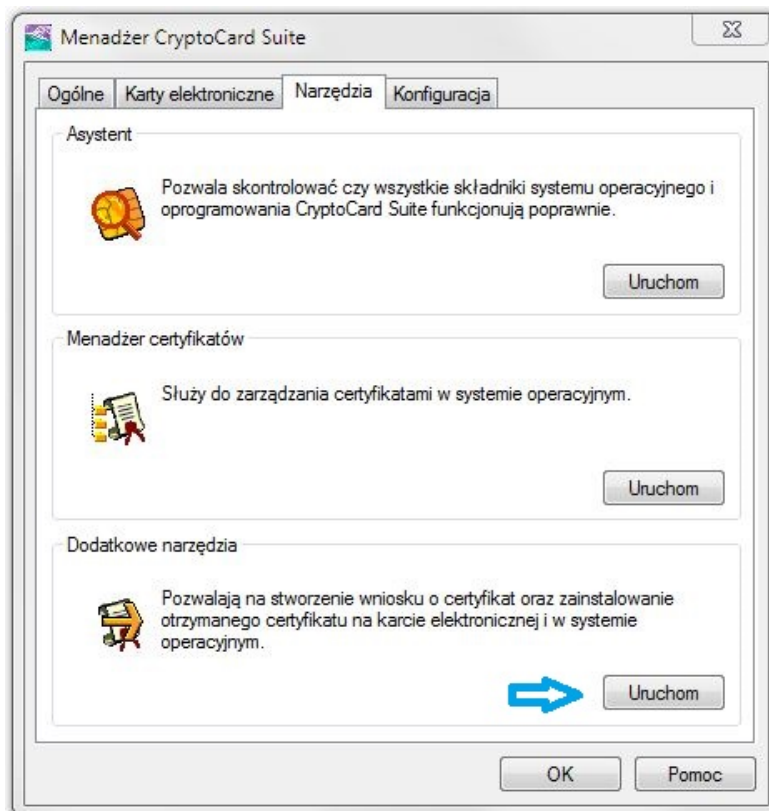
Menadżer CryptoCard Suite

Ogólne | Karty elektroniczne | Narzędzia | Konfiguracja

Asystent

Pozwala skontrolować czy wszystkie składniki systemu operacyjnego i oprogramowania CryptoCard Suite funkcjonują poprawnie.

Uruchom

Menadżer certyfikatów

Służy do zarządzania certyfikatami w systemie operacyjnym.

Uruchom

Dodatkowe narzędzia

Pozwalają na stworzenie wniosku o certyfikat oraz zainstalowanie otrzymanego certyfikatu na karcie elektronicznej i w systemie operacyjnym.

Uruchom

OK

Pomoc